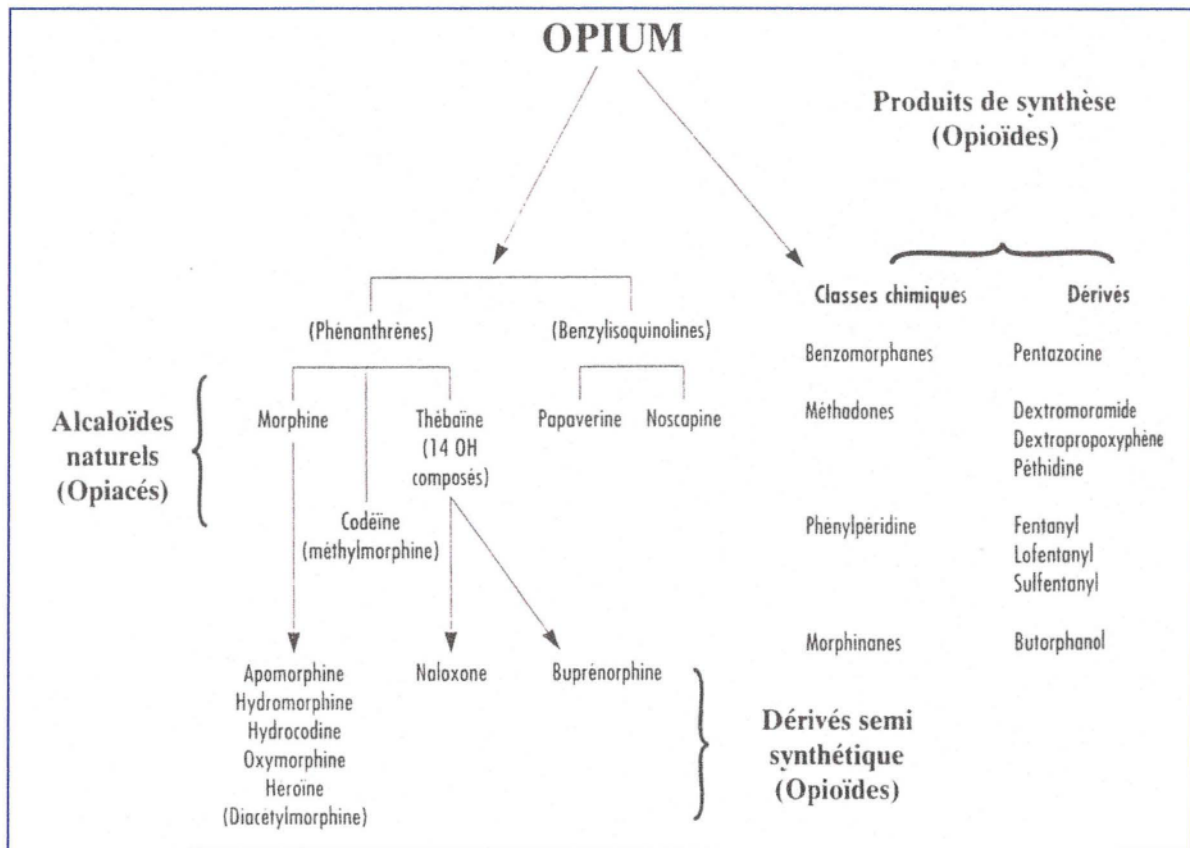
OPIUM

Produits de synthèse (Opioïdes)

Classes chimiques | Dérivés

Benzomorphanes | Pentazocine

Méthadones | Dextromoramide Dextropropoxyphène Péthidine

Phénylpéridine | Fentanyl Lofentanyl Sulfentanyl

Morphinanes | Butorphanol

(Phénanthrènes) (Benzylisoquinolines)

Alcaloïdes naturels (Opiacés)

Morphine
Thébaïne (14 OH composés)
Papaverine
Noscapine
Codéine (méthylmorphine)

Apomorphine
Hydromorphine
Hydrocodine
Oxymorphine
Heroïne
(Diacetylmorphine)

Naloxone

Buprénorphine

Dérivés semi synthétique (Opioïdes)